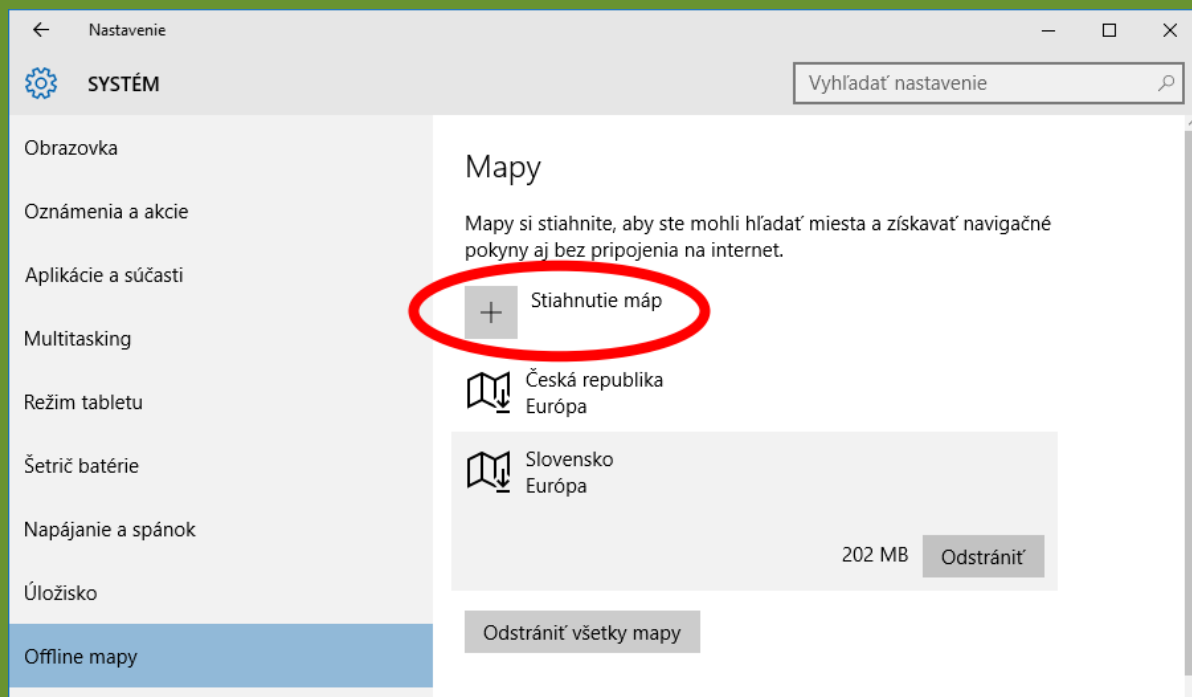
Nastavenie

SYSTÉM

Vyhľadať nastavenie

Obrazovka

Oznámenia a akcie

Aplikácie a súčasti

Multitasking

Režim tabletu

Šetrič batérie

Napájanie a spánok

Úložisko

Offline mapy

Mapy

Mapy si stiahnite, aby ste mohli hľadať miesta a získavať navigačné pokyny aj bez pripojenia na internet.

+ Stiahnutie máp

Česká republika
Európa

Slovensko
Európa

202 MB Odstrániť

Odstrániť všetky mapy